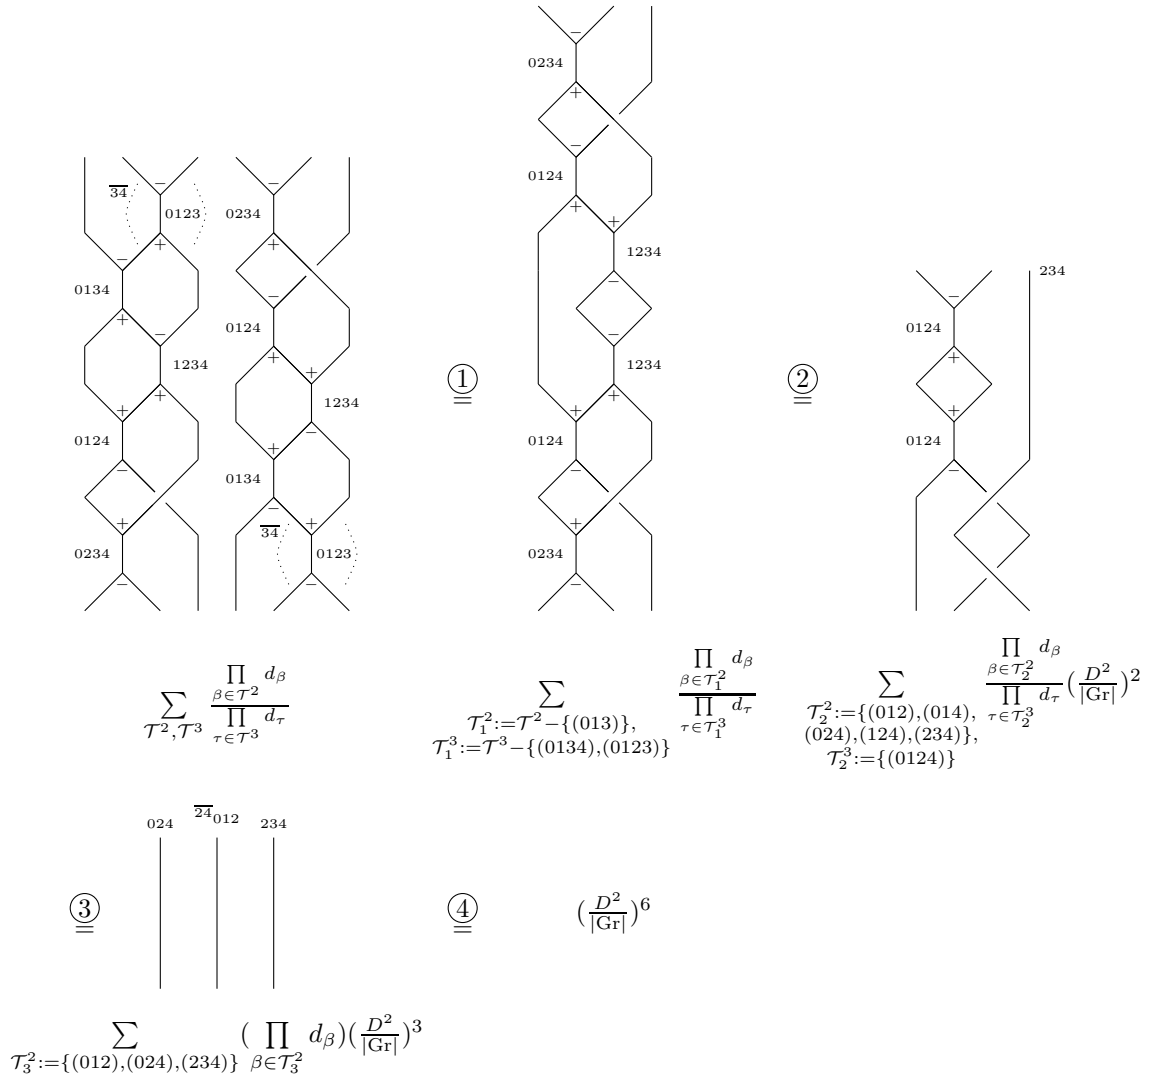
$\overline{34}$ 0123
0134
1234
0124
0234
0234
0124
1234
0134
$\overline{34}$ 0123

$\sum_{\mathcal{T}^2,\mathcal{T}^3} \frac{\prod_{\beta\in\mathcal{T}^2} d_\beta}{\prod_{\tau\in\mathcal{T}^3} d_\tau}$

$\stackrel{①}{=}$

0234
0124
1234
1234
0124
0234

$\sum_{\mathcal{T}_1^2:=\mathcal{T}^2-\{(013)\},\ \mathcal{T}_1^3:=\mathcal{T}^3-\{(0134),(0123)\}} \frac{\prod_{\beta\in\mathcal{T}_1^2} d_\beta}{\prod_{\tau\in\mathcal{T}_1^3} d_\tau}$

$\stackrel{②}{=}$

234
0124
0124

$\sum_{\mathcal{T}_2^2:=\{(012),(014),(024),(124),(234)\},\ \mathcal{T}_2^3:=\{(0124)\}} \frac{\prod_{\beta\in\mathcal{T}_2^2} d_\beta}{\prod_{\tau\in\mathcal{T}_2^3} d_\tau}(\frac{D^2}{|\mathrm{Gr}|})^2$

$\stackrel{③}{=}$

024 $\overline{24}$012 234

$\sum_{\mathcal{T}_3^2:=\{(012),(024),(234)\}} (\prod_{\beta\in\mathcal{T}_3^2} d_\beta)(\frac{D^2}{|\mathrm{Gr}|})^3$

$\stackrel{④}{=}$ $(\frac{D^2}{|\mathrm{Gr}|})^6$